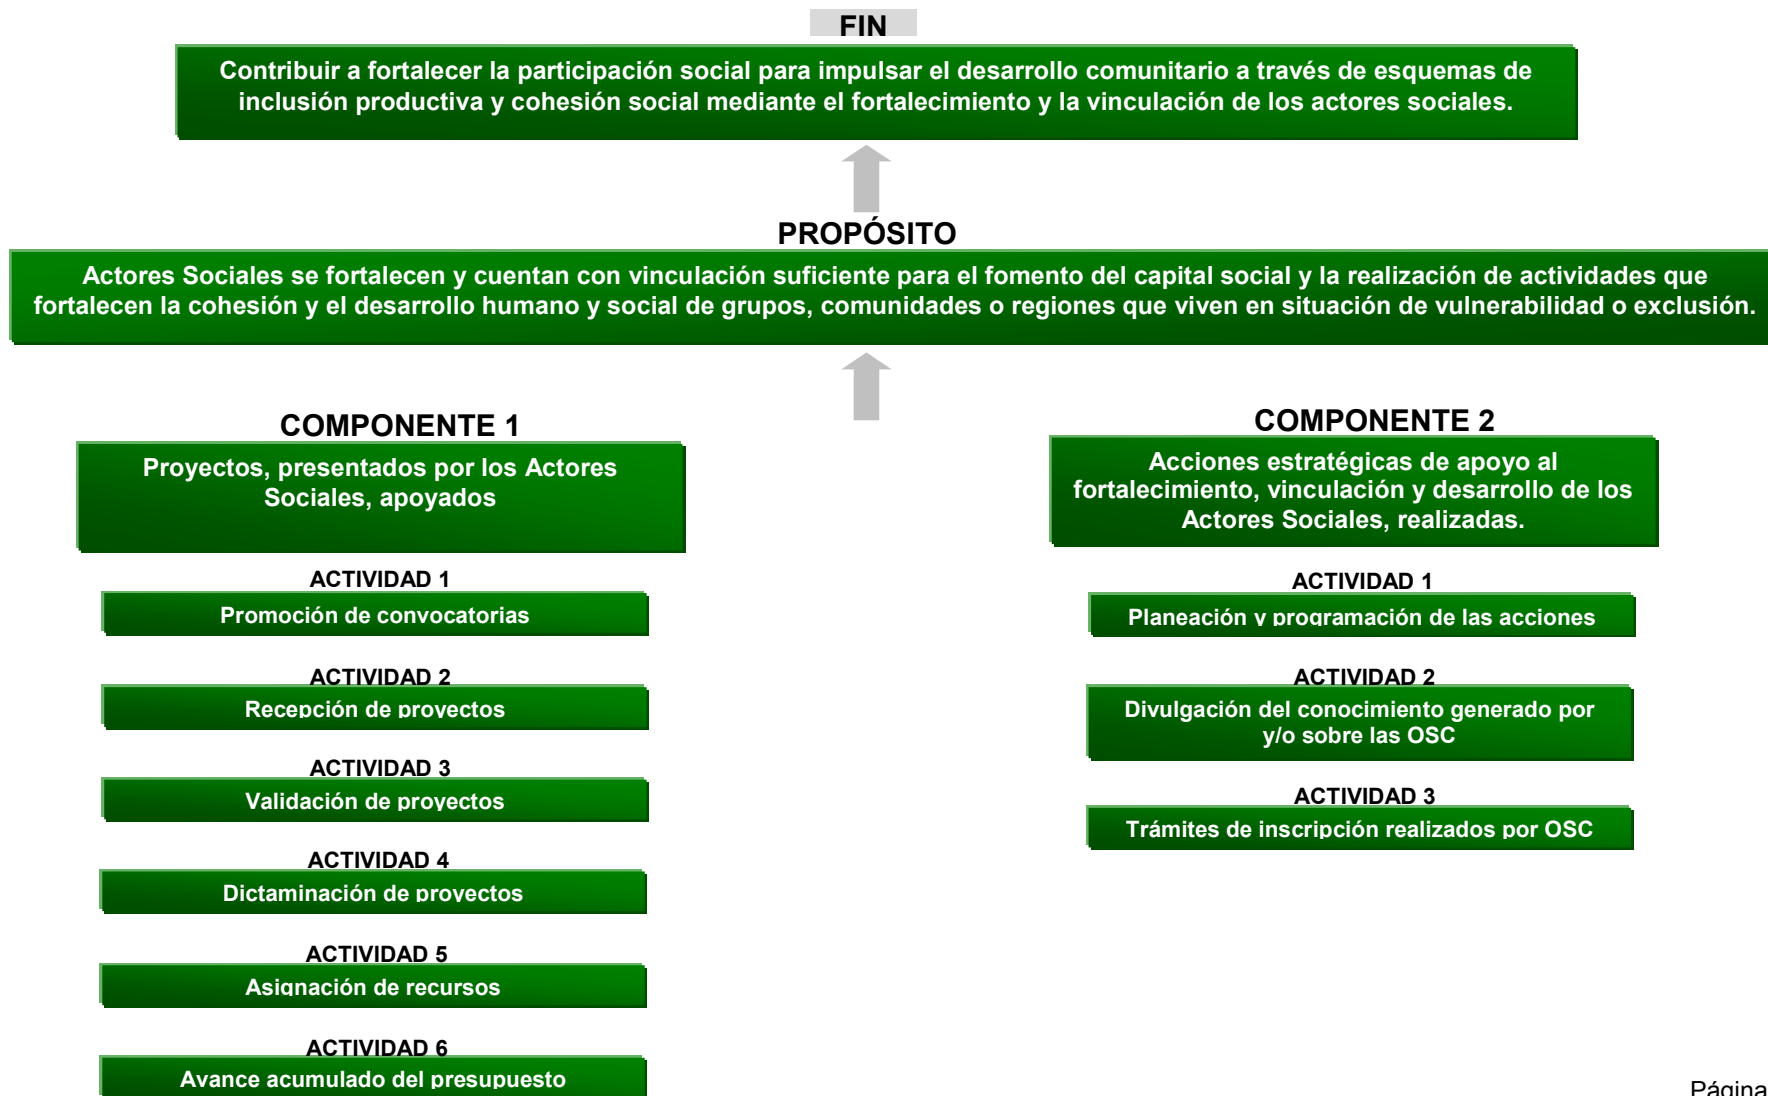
FIN

Contribuir a fortalecer la participación social para impulsar el desarrollo comunitario a través de esquemas de inclusión productiva y cohesión social mediante el fortalecimiento y la vinculación de los actores sociales.

PROPÓSITO

Actores Sociales se fortalecen y cuentan con vinculación suficiente para el fomento del capital social y la realización de actividades que fortalecen la cohesión y el desarrollo humano y social de grupos, comunidades o regiones que viven en situación de vulnerabilidad o exclusión.

COMPONENTE 1

Proyectos, presentados por los Actores Sociales, apoyados

ACTIVIDAD 1
Promoción de convocatorias

ACTIVIDAD 2
Recepción de proyectos

ACTIVIDAD 3
Validación de proyectos

ACTIVIDAD 4
Dictaminación de proyectos

ACTIVIDAD 5
Asignación de recursos

ACTIVIDAD 6
Avance acumulado del presupuesto

COMPONENTE 2

Acciones estratégicas de apoyo al fortalecimiento, vinculación y desarrollo de los Actores Sociales, realizadas.

ACTIVIDAD 1
Planeación y programación de las acciones

ACTIVIDAD 2
Divulgación del conocimiento generado por y/o sobre las OSC

ACTIVIDAD 3
Trámites de inscripción realizados por OSC

Página